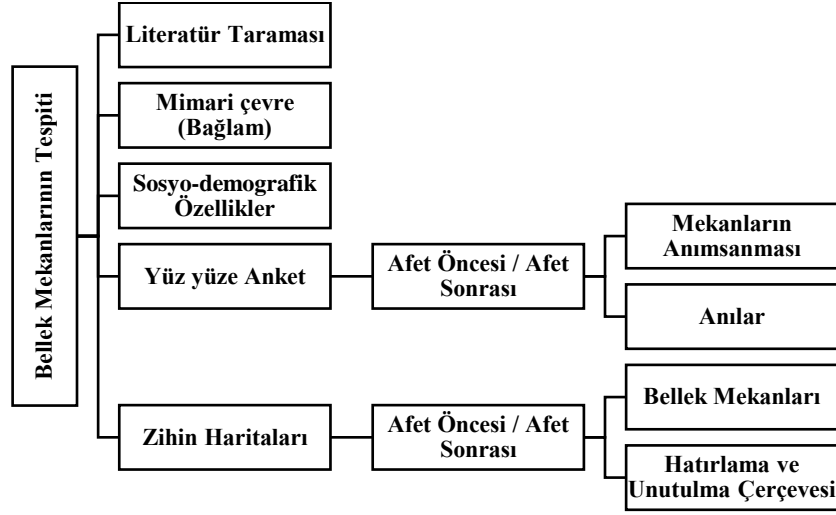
Bellek Mekanlarının Tespiti

Literatür Taraması

Mimari çevre (Bağlam)

Sosyo-demografik Özellikler

Yüz yüze Anket

Afet Öncesi / Afet Sonrası

Mekanların Anımsanması

Anılar

Zihin Haritaları

Afet Öncesi / Afet Sonrası

Bellek Mekanları

Hatırlama ve Unutulma Çerçevesi